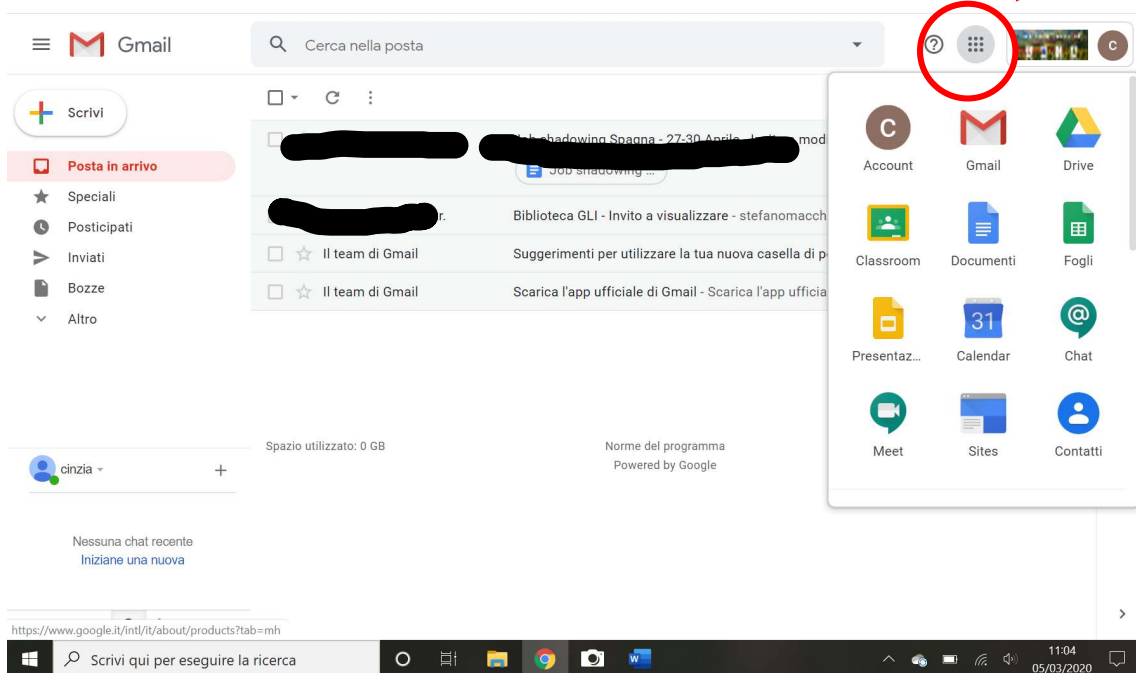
Gmail

Cerca nella posta

C

Scrivi

Posta in arrivo
Speciali
Posticipati
Inviati
Bozze
Altro

Job shadowing Spagna - 27-30 Aprile - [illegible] modi
Job shadowing ...

r. Biblioteca GLI - Invito a visualizzare - stefanomacch

Il team di Gmail Suggerimenti per utilizzare la tua nuova casella di po

Il team di Gmail Scarica l'app ufficiale di Gmail - Scarica l'app ufficia

Spazio utilizzato: 0 GB

Norme del programma
Powered by Google

cinzia

Nessuna chat recente
Iniziane una nuova

C
Account
Gmail
Drive
Classroom
Documenti
Fogli
Presentaz...
31
Calendar
Chat
Meet
Sites
Contatti

https://www.google.it/intl/it/about/products?tab=mh

Scrivi qui per eseguire la ricerca

11:04
05/03/2020